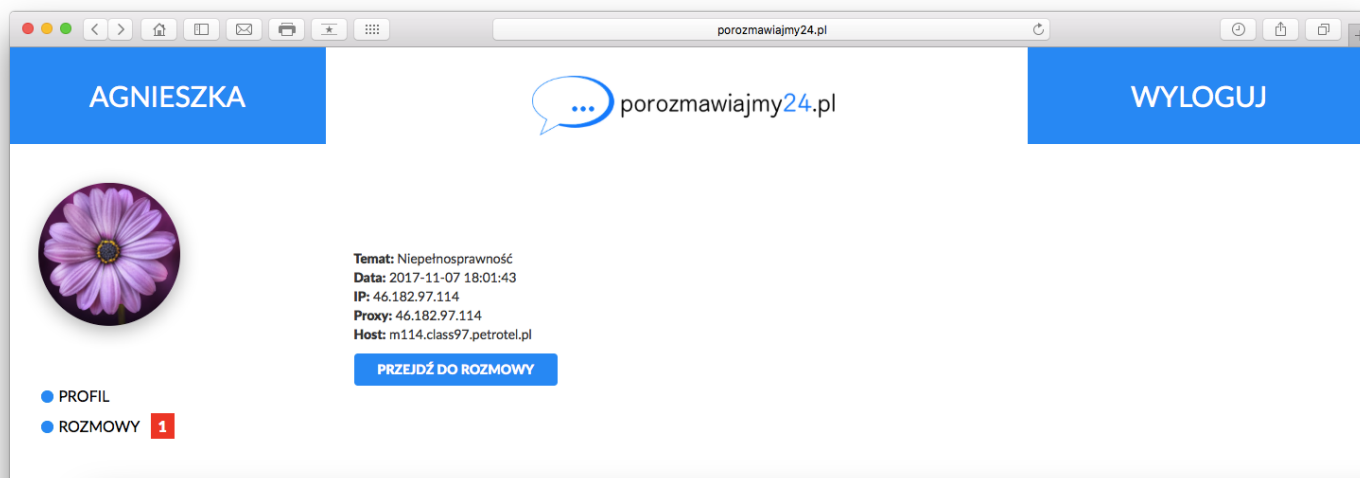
porozmawiajmy24.pl

AGNIESZKA

porozmawiajmy24.pl

WYLOGUJ

**Temat:** Niepełnosprawność
**Data:** 2017-11-07 18:01:43
**IP:** 46.182.97.114
**Proxy:** 46.182.97.114
**Host:** m114.class97.petrotel.pl

PRZEJDŹ DO ROZMOWY

PROFIL

ROZMOWY 1